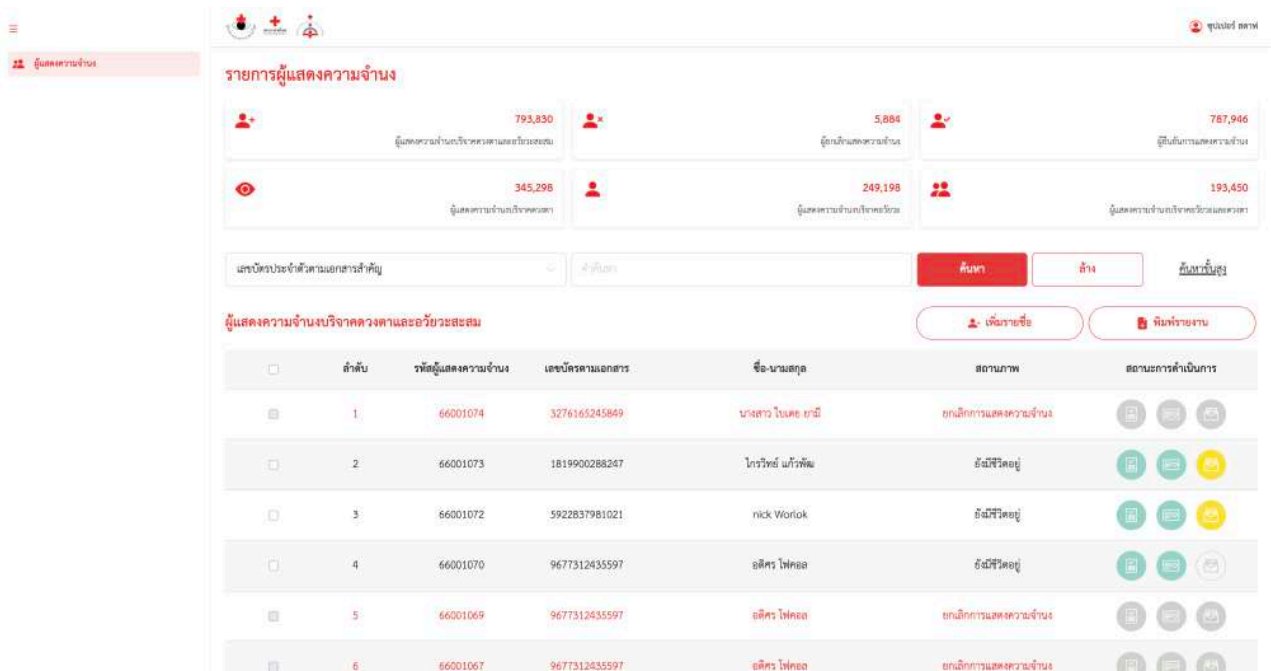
ผู้แสดงความจำนง

ซุปเปอร์ สตาฟ

รายการผู้แสดงความจำนง

793,830
ผู้แสดงความจำนงบริจาคดวงตาและอวัยวะสะสม

5,884
ผู้ยกเลิกแสดงความจำนง

787,946
ผู้ยืนยันการแสดงความจำนง

345,298
ผู้แสดงความจำนงบริจาคดวงตา

249,198
ผู้แสดงความจำนงบริจาคอวัยวะ

193,450
ผู้แสดงความจำนงบริจาคอวัยวะและดวงตา

เลขบัตรประจำตัวตามเอกสารสำคัญ

คำค้นหา

ค้นหา

ล้าง

ค้นหาขั้นสูง

ผู้แสดงความจำนงบริจาคดวงตาและอวัยวะสะสม

เพิ่มรายชื่อ

พิมพ์รายงาน

| | ลำดับ | รหัสผู้แสดงความจำนง | เลขบัตรตามเอกสาร | ชื่อ-นามสกุล | สถานภาพ | สถานะการดำเนินการ |
|---|---|---|---|---|---|---|
| | 1 | 66001074 | 3276165245849 | นางสาว ใบเตย ยามี | ยกเลิกการแสดงความจำนง | |
| | 2 | 66001073 | 1819900288247 | ไกรวิทย์ แก้วพัฒ | ยังมีชีวิตอยู่ | |
| | 3 | 66001072 | 5922837981021 | nick Worlok | ยังมีชีวิตอยู่ | |
| | 4 | 66001070 | 9677312435597 | อติศร ไฟคอล | ยังมีชีวิตอยู่ | |
| | 5 | 66001069 | 9677312435597 | อติศร ไฟคอล | ยกเลิกการแสดงความจำนง | |
| | 6 | 66001067 | 9677312435597 | อติศร ไฟคอล | ยกเลิกการแสดงความจำนง | |